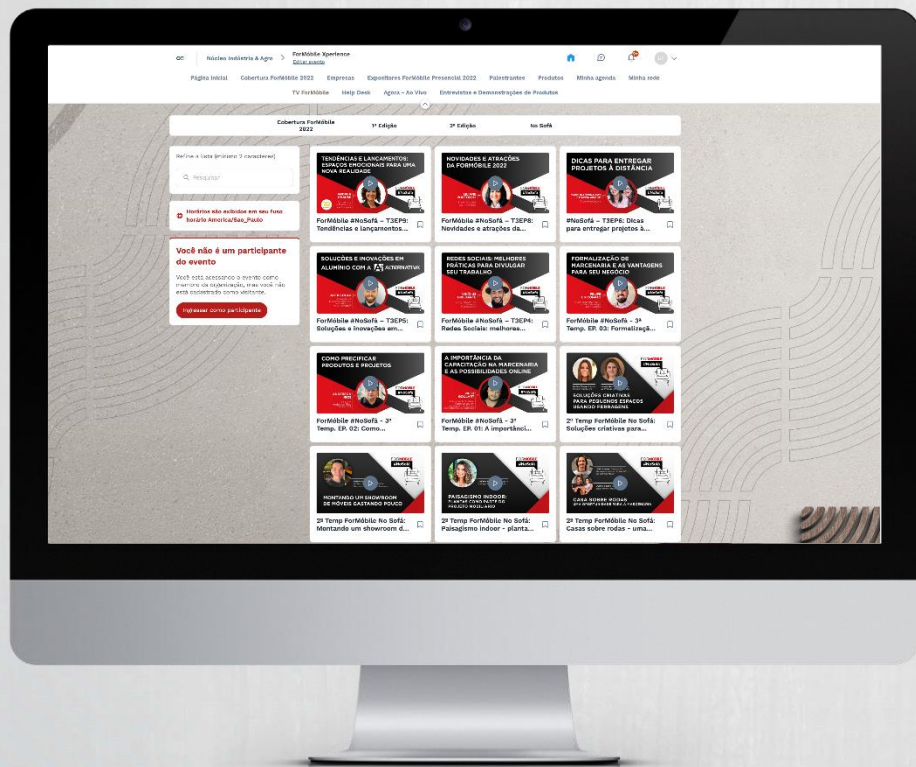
Núcleo Indústria & Agro > ForMóbile Xperience
Editar evento

Página inicial Cobertura ForMóbile 2022 Empresas Expositores ForMóbile Presencial 2022 Palestrantes Produtos Minha agenda Minha rede
TV ForMóbile Help Desk Agora - Ao Vivo Entrevistas e Demonstrações de Produtos

Cobertura ForMóbile 2022 1ª Edição 2ª Edição No Sofá

Refine a lista (mínimo 2 caracteres)
Pesquisar

Horários são exibidos em seu fuso horário America/Sao_Paulo

Você não é um participante do evento
Você está acessando o evento como membro da organização, mas você não está cadastrado como visitante.
Ingressar como participante

TENDÊNCIAS E LANÇAMENTOS: ESPAÇOS EMOCIONAIS PARA UMA NOVA REALIDADE
ForMóbile #NoSofá – T3EP9: Tendências e lançamentos...

NOVIDADES E ATRAÇÕES DA FORMÓBILE 2022
ForMóbile #NoSofá – T3EP8: Novidades e atrações da...

DICAS PARA ENTREGAR PROJETOS À DISTÂNCIA
#NoSofá – T3EP6: Dicas para entregar projetos à...

SOLUÇÕES E INOVAÇÕES EM ALUMÍNIO COM A ALTERNATIVA
ForMóbile #NoSofá – T3EP5: Soluções e inovações em...

REDES SOCIAIS: MELHORES PRÁTICAS PARA DIVULGAR SEU TRABALHO
ForMóbile #NoSofá – T3EP4: Redes Sociais: melhores...

FORMALIZAÇÃO DE MARCENARIA E AS VANTAGENS PARA SEU NEGÓCIO
ForMóbile #NoSofá - 3ª Temp. EP. 03: Formalizaçã...

COMO PRECIFICAR PRODUTOS E PROJETOS
ForMóbile #NoSofá - 3ª Temp. EP. 02: Como...

A IMPORTÂNCIA DA CAPACITAÇÃO NA MARCENARIA E AS POSSIBILIDADES ONLINE
ForMóbile #NoSofá - 3ª Temp. EP. 01: A importânci...

SOLUÇÕES CRIATIVAS PARA PEQUENOS ESPAÇOS
2ª Temp ForMóbile No Sofá: Soluções criativas para...

MONTANDO UM SHOWROOM DE MÓVEIS GASTANDO POUCO
2ª Temp ForMóbile No Sofá: Montando um showroom d...

PAISAGISMO INDOOR: PLANTAS COMO PARTE DO PROJETO MOBILIÁRIO
2ª Temp ForMóbile No Sofá: Paisagismo indoor - planta...

CASA SOBRE RODAS
2ª Temp ForMóbile No Sofá: Casas sobre rodas - uma...